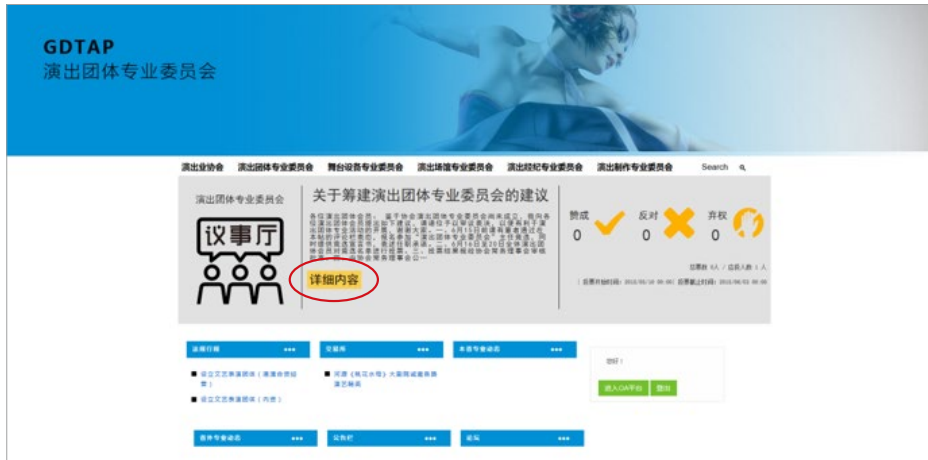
GDTAP
演出团体专业委员会

演出业协会 演出团体专业委员会 舞台设备专业委员会 演出场馆专业委员会 演出经纪专业委员会 演出制作专业委员会 Search

演出团体专业委员会

议事厅

关于筹建演出团体专业委员会的建议

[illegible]

详细内容

赞成 0 反对 0 弃权 0

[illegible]

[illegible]

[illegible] ••• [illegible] ••• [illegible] •••

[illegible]

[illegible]

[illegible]

您好！

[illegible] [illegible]

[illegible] ••• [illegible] ••• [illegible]